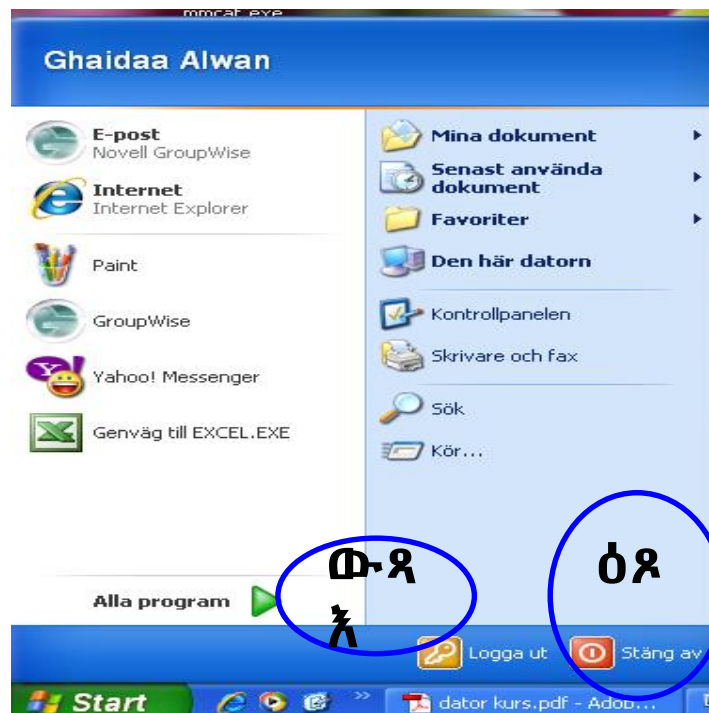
mmcaf.exe

Ghaidaa Alwan

E-post
Novell GroupWise

Internet
Internet Explorer

Paint

GroupWise

Yahoo! Messenger

Genväg till EXCEL.EXE

Alla program

Mina dokument

Senast använda dokument

Favoriter

Den här datorn

Kontrollpanelen

Skrivare och fax

Sök

Kör...

ውጻ
ኢ

ዕጻ

Logga ut

Stäng av

Start

dator kurs.pdf - Adob...